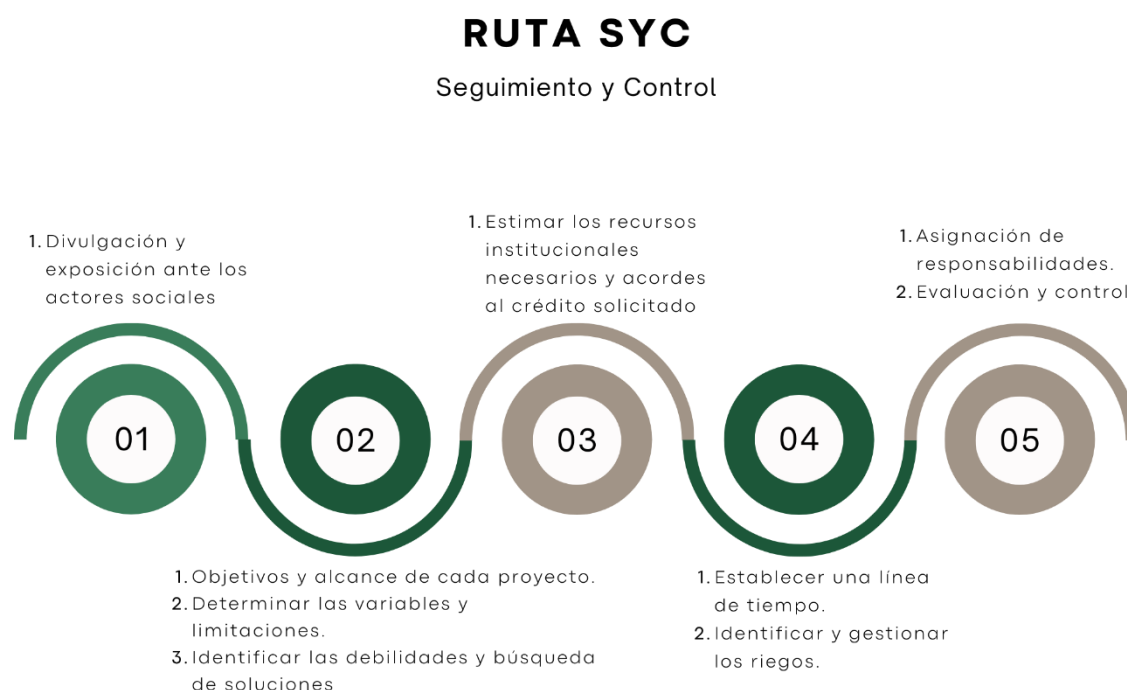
RUTA SYC

Seguimiento y Control

1. Divulgación y exposición ante los actores sociales

1. Estimar los recursos institucionales necesarios y acordes al crédito solicitado

1. Asignación de responsabilidades.
2. Evaluación y control

01

02

03

04

05

1. Objetivos y alcance de cada proyecto.
2. Determinar las variables y limitaciones.
3. Identificar las debilidades y búsqueda de soluciones

1. Establecer una línea de tiempo.
2. Identificar y gestionar los riegos.